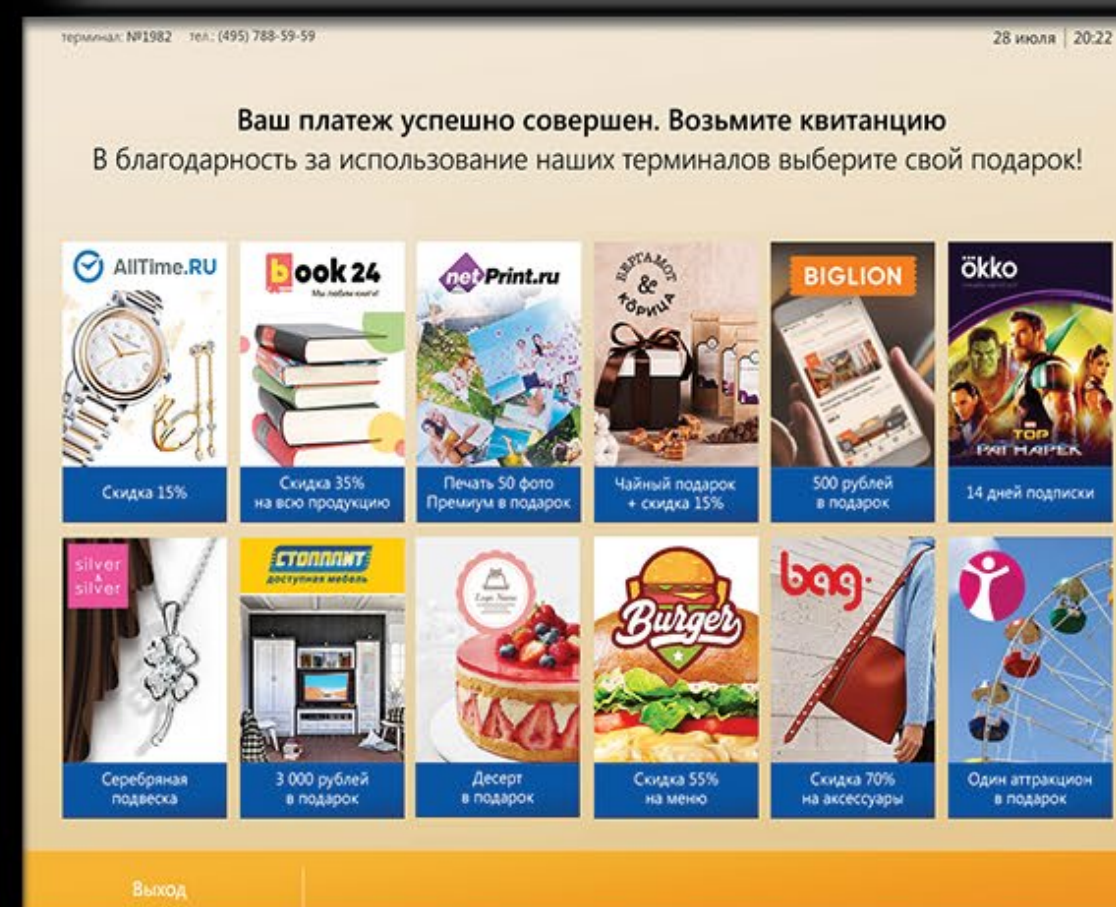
терминал: №1982 тел.: (495) 788-59-59

28 июля | 20:22

Ваш платеж успешно совершен. Возьмите квитанцию
В благодарность за использование наших терминалов выберите свой подарок!

AllTime.RU
Скидка 15%

book 24
Мы любим книги!
Скидка 35% на всю продукцию

netPrint.ru
Печать 50 фото Премиум в подарок

Бергамот & Корица
Чайный подарок + скидка 15%

BIGLION
500 рублей в подарок

okko
ТОР РАГНАРЕК
14 дней подписки

silver & silver
Серебряная подвеска

СТОЛПЛИТ
доступная мебель
3 000 рублей в подарок

Logo Name
Десерт в подарок

Burger
Скидка 55% на меню

bag
Скидка 70% на аксессуары

Один аттракцион в подарок

Выход